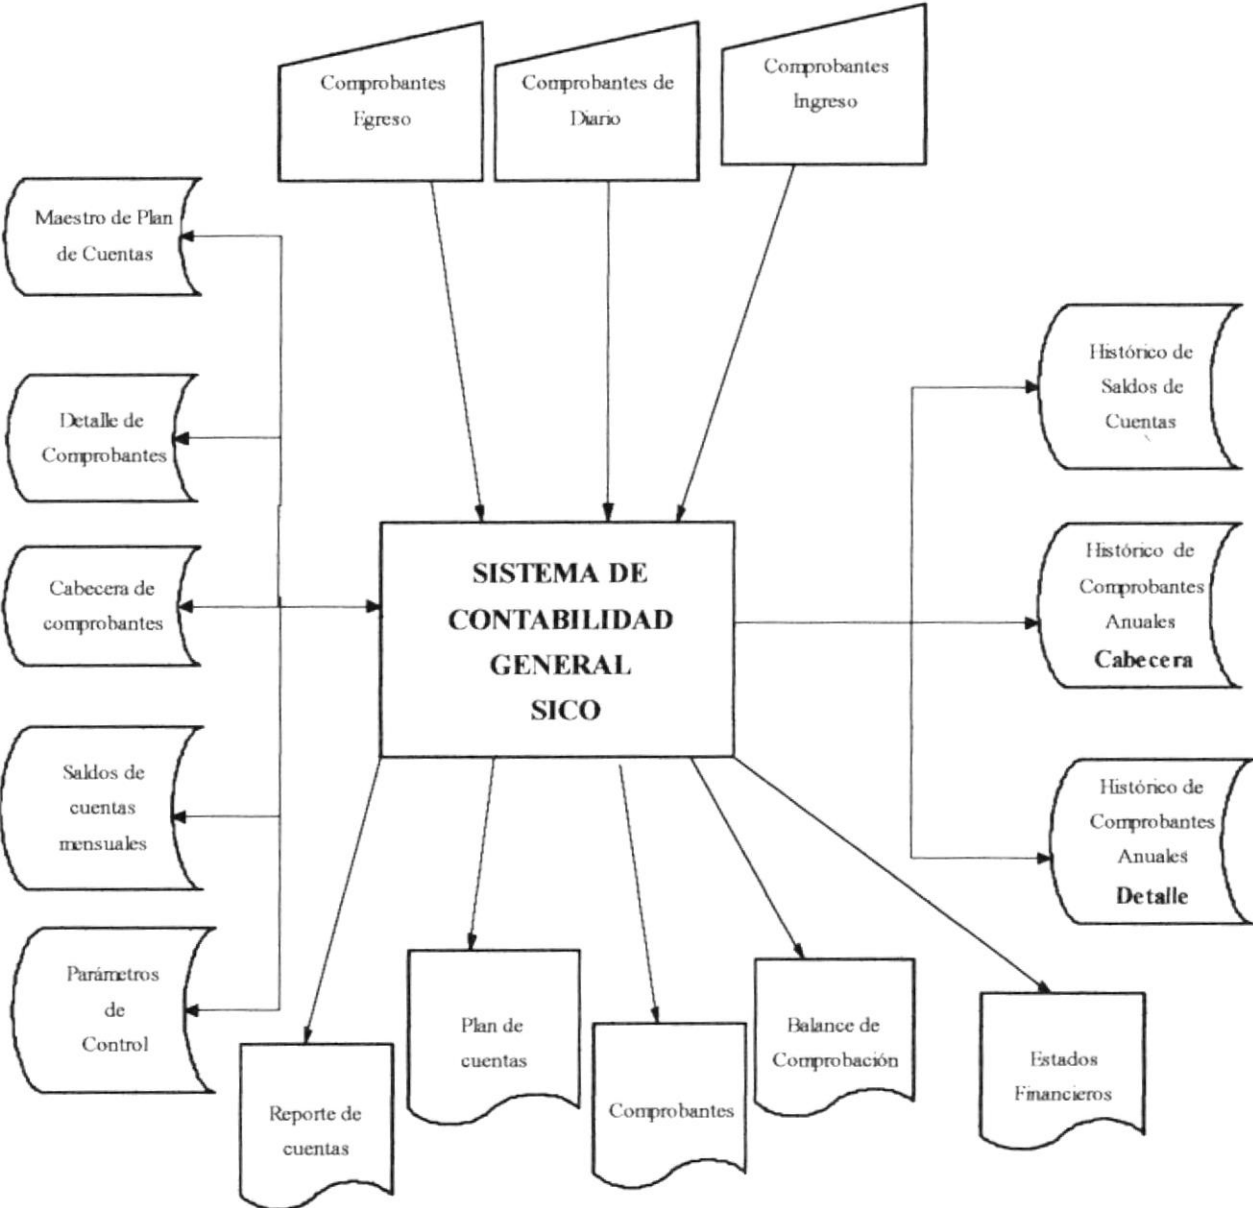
Comprobantes Egreso

Comprobantes de Diario

Comprobantes Ingreso

Maestro de Plan de Cuentas

Detalle de Comprobantes

Cabecera de comprobantes

Saldos de cuentas mensuales

Parámetros de Control

SISTEMA DE CONTABILIDAD GENERAL SICO

Histórico de Saldos de Cuentas

Histórico de Comprobantes Anuales **Cabecera**

Histórico de Comprobantes Anuales **Detalle**

Reporte de cuentas

Plan de cuentas

Comprobantes

Balance de Comprobación

Estados Financieros